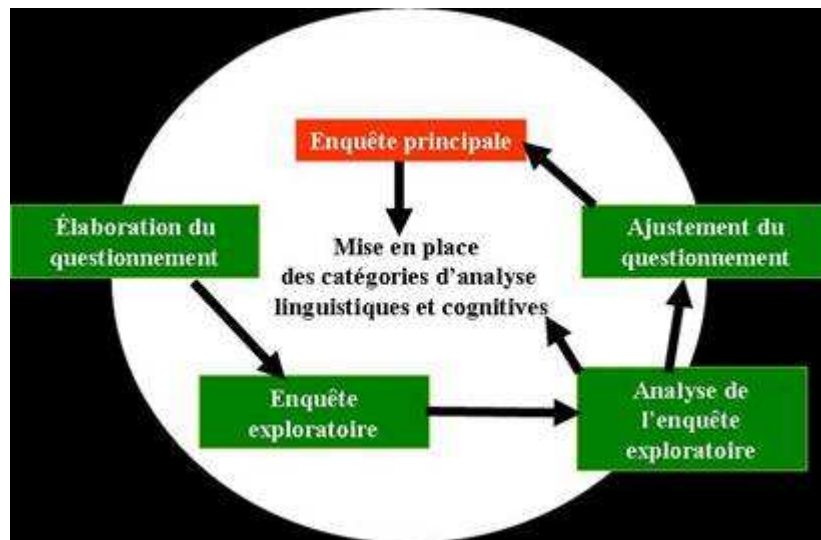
Enquête principale

Élaboration du questionnement

Mise en place des catégories d'analyse linguistiques et cognitives

Ajustement du questionnement

Enquête exploratoire

Analyse de l'enquête exploratoire